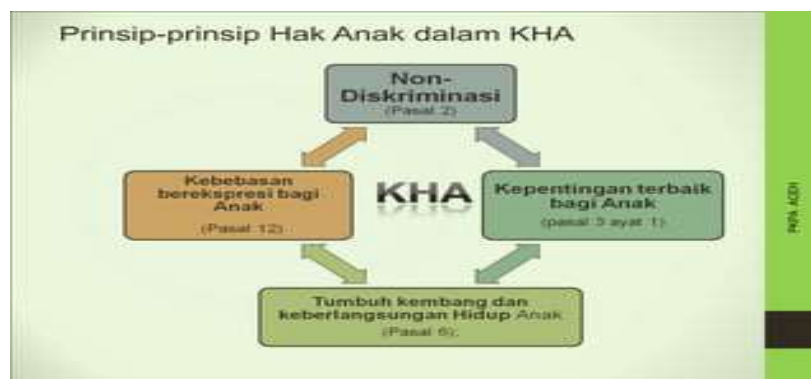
Prinsip-prinsip Hak Anak dalam KHA

Non-Diskriminasi
(Pasal 2)

Kebebasan berekspresi bagi Anak
(Pasal 12)

KHA

Kepentingan terbaik bagi Anak
(pasal 3 ayat 1)

Tumbuh kembang dan keberlangsungan Hidup Anak
(Pasal 6);

P2PA ACEH